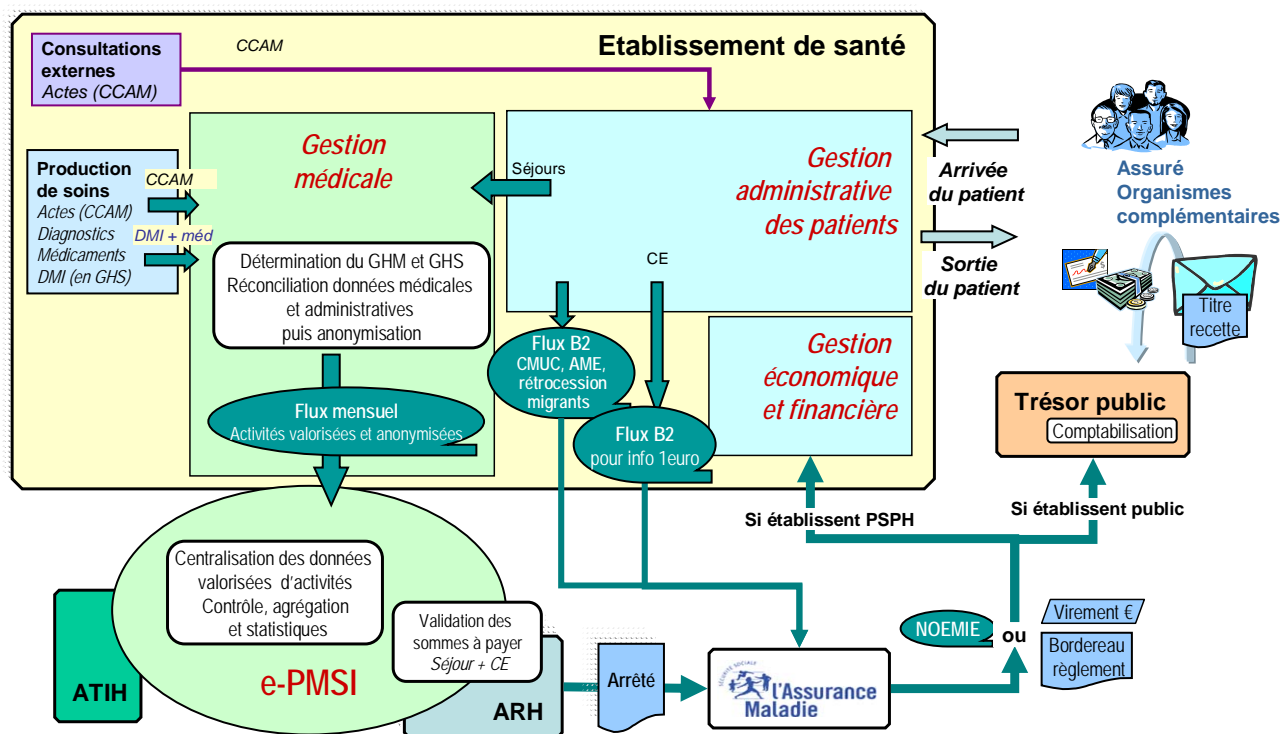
Etablissement de santé

Consultations externes
Actes (CCAM)

CCAM

Gestion médicale

Production de soins
Actes (CCAM)
Diagnostics
Médicaments
DMI (en GHS)

CCAM

DMI + méd

Détermination du GHM et GHS
Réconciliation données médicales et administratives puis anonymisation

Séjours

Gestion administrative des patients

CE

Arrivée du patient

Sortie du patient

Assuré
Organismes complémentaires

Titre recette

Flux B2
CMUC, AME, rétrocession migrants

Flux mensuel
Activités valorisées et anonymisées

Flux B2
pour info 1euro

Gestion économique et financière

Trésor public
Comptabilisation

Si établissent PSPH

Si établissent public

Centralisation des données valorisées d'activités
Contrôle, agrégation et statistiques

Validation des sommes à payer
Séjour + CE

NOEMIE

ou

Virement €

Bordereau règlement

ATIH

e-PMSI

ARH

Arrêté

SÉCURITÉ SOCIALE
l'Assurance Maladie